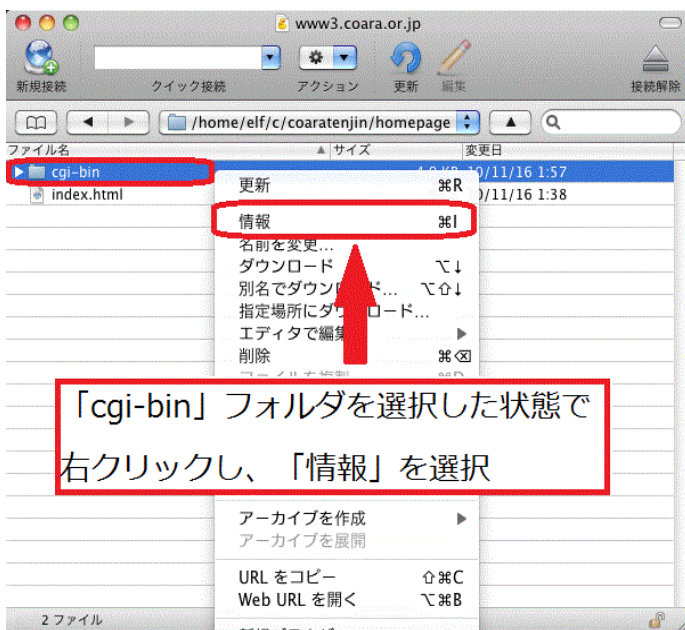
www3.coara.or.jp

新規接続 クイック接続 アクション 更新 編集 接続解除

/home/elf/c/coaratenjin/homepage

ファイル名 サイズ 変更日

cgi-bin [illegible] 10/11/16 1:57
index.html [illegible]0/11/16 1:38

更新 ⌘R
情報 ⌘I
名前を変更...
ダウンロード ⌥↓
別名でダウン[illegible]ド... ⌥⇧↓
指定場所にダウ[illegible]ロード...
エディタで編集
削除 ⌘⌫
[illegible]

「cgi-bin」フォルダを選択した状態で右クリックし、「情報」を選択

アーカイブを作成
アーカイブを展開

URL をコピー ⇧⌘C
Web URL を開く ⌥⌘B

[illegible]

2 ファイル